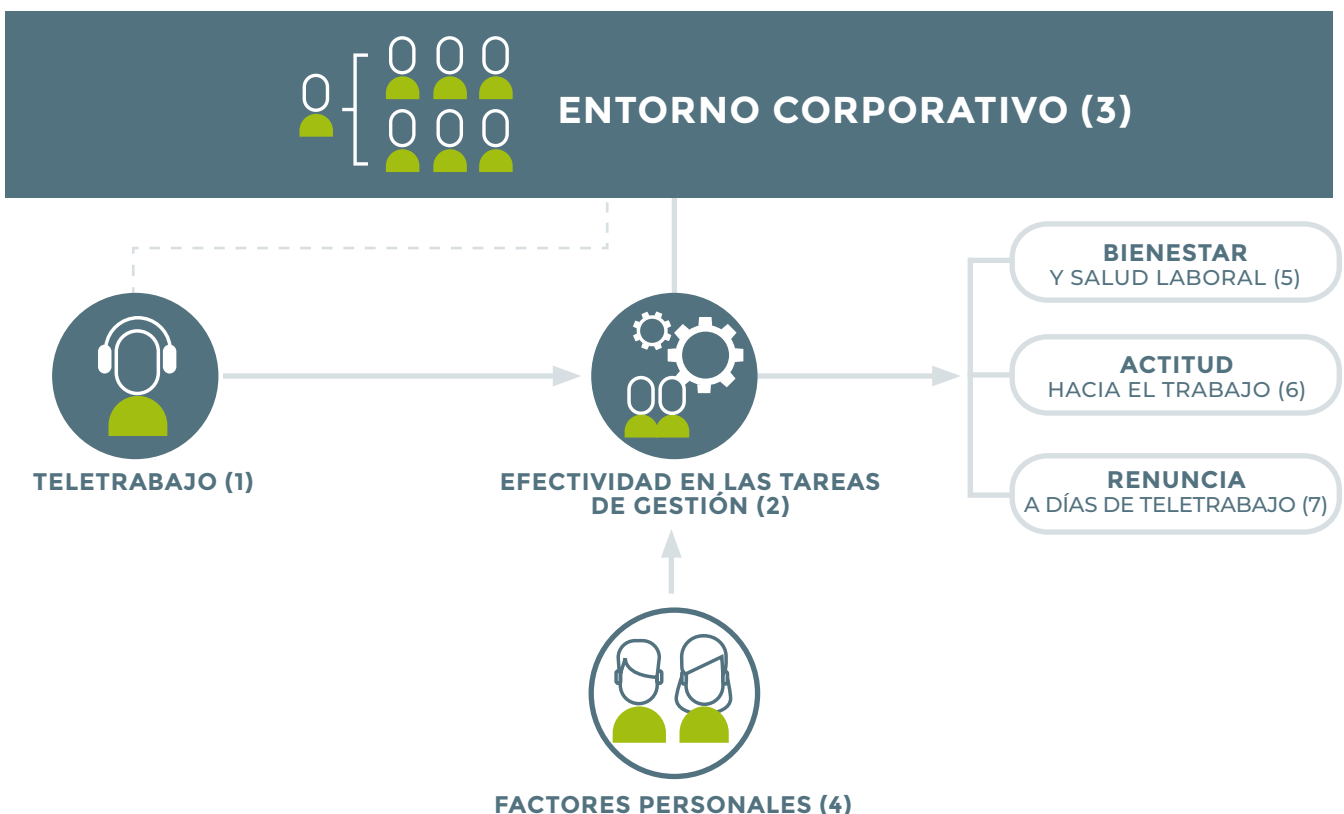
ENTORNO CORPORATIVO (3)

TELETRABAJO (1)

EFECTIVIDAD EN LAS TAREAS DE GESTIÓN (2)

BIENESTAR
Y SALUD LABORAL (5)

ACTITUD
HACIA EL TRABAJO (6)

RENUNCIA
A DÍAS DE TELETRABAJO (7)

FACTORES PERSONALES (4)